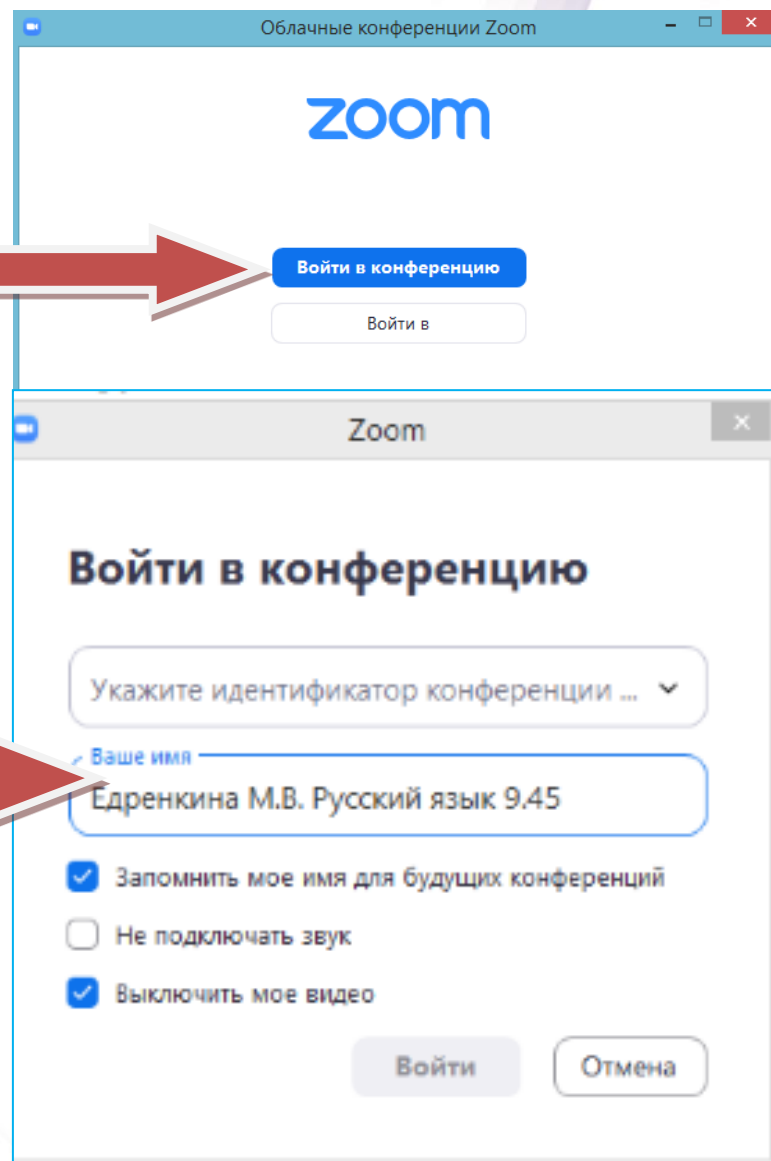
Облачные конференции Zoom

zoom

Войти в конференцию

Войти в

Zoom

Войти в конференцию

Укажите идентификатор конференции ...

Ваше имя

Едренкина М.В. Русский язык 9.45

Запомнить мое имя для будущих конференций

Не подключать звук

Выключить мое видео

Войти

Отмена